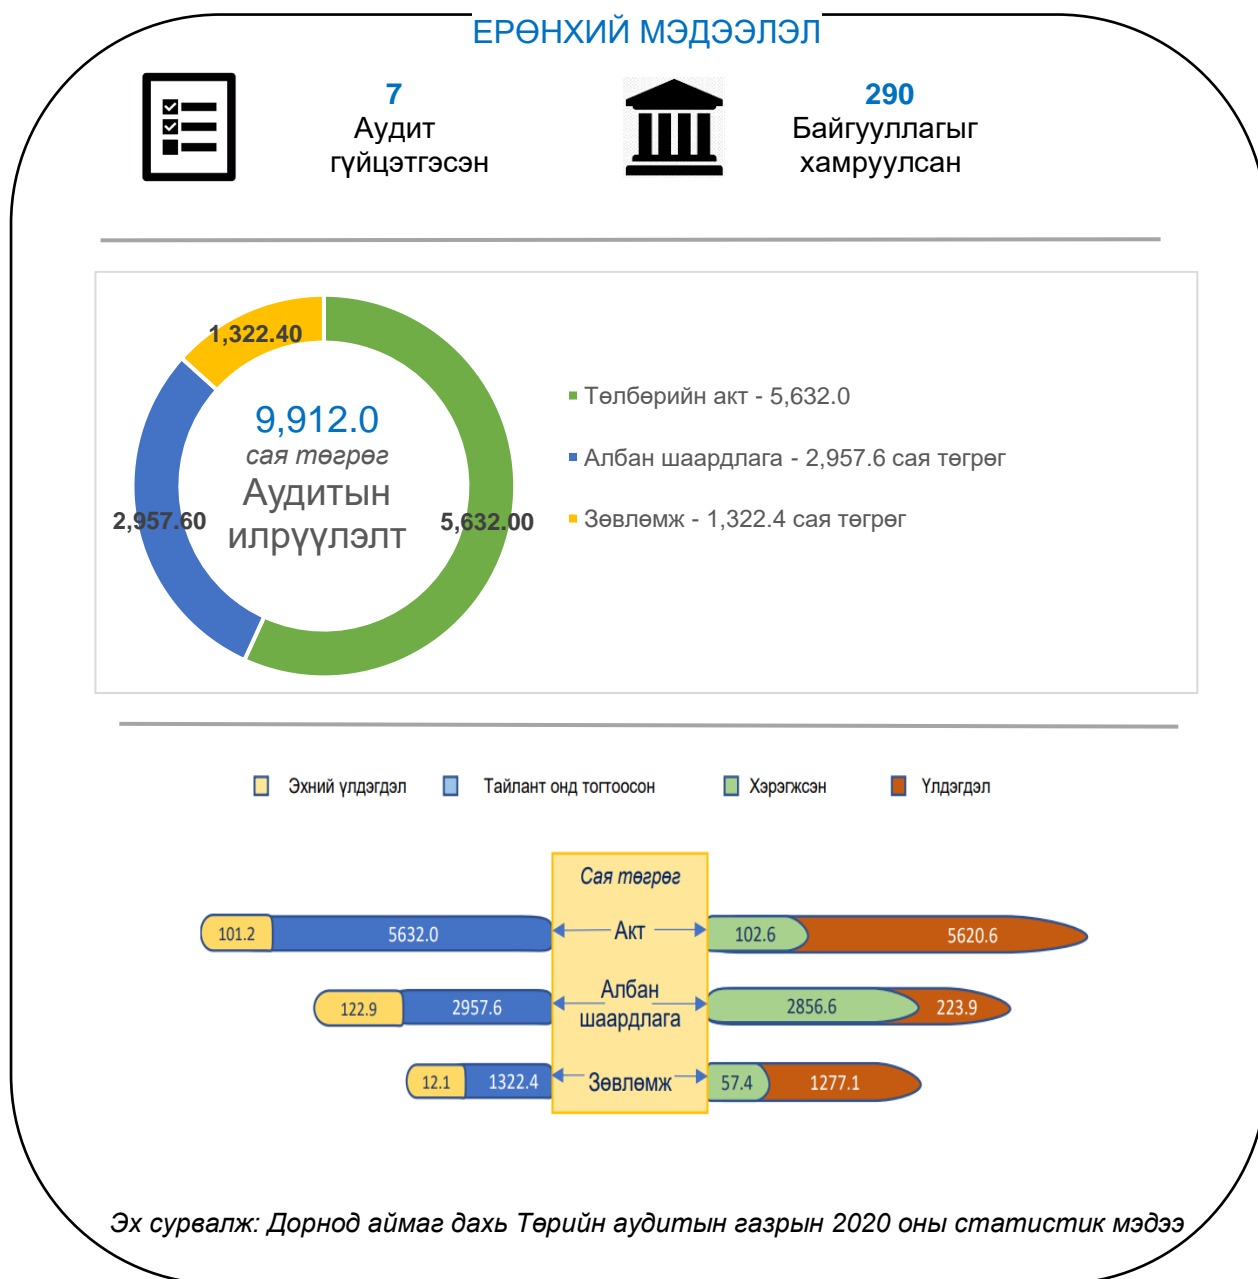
ЕРӨНХИЙ МЭДЭЭЛЭЛ

7
Аудит гүйцэтгэсэн

290
Байгууллагыг хамруулсан

1,322.40
2,957.60
5,632.00

9,912.0
сая төгрөг
Аудитын илрүүлэлт

Төлбөрийн акт - 5,632.0
Албан шаардлага - 2,957.6 сая төгрөг
Зөвлөмж - 1,322.4 сая төгрөг

Эхний үлдэгдэл
Тайлант онд тогтоосон
Хэрэгжсэн
Үлдэгдэл

Сая төгрөг

| 101.2 | 5632.0 | Акт | 102.6 | 5620.6 |
|---|---|---|---|---|
| 122.9 | 2957.6 | Албан шаардлага | 2856.6 | 223.9 |
| 12.1 | 1322.4 | Зөвлөмж | 57.4 | 1277.1 |

Эх сурвалж: Дорнод аймаг дахь Төрийн аудитын газрын 2020 оны статистик мэдээ